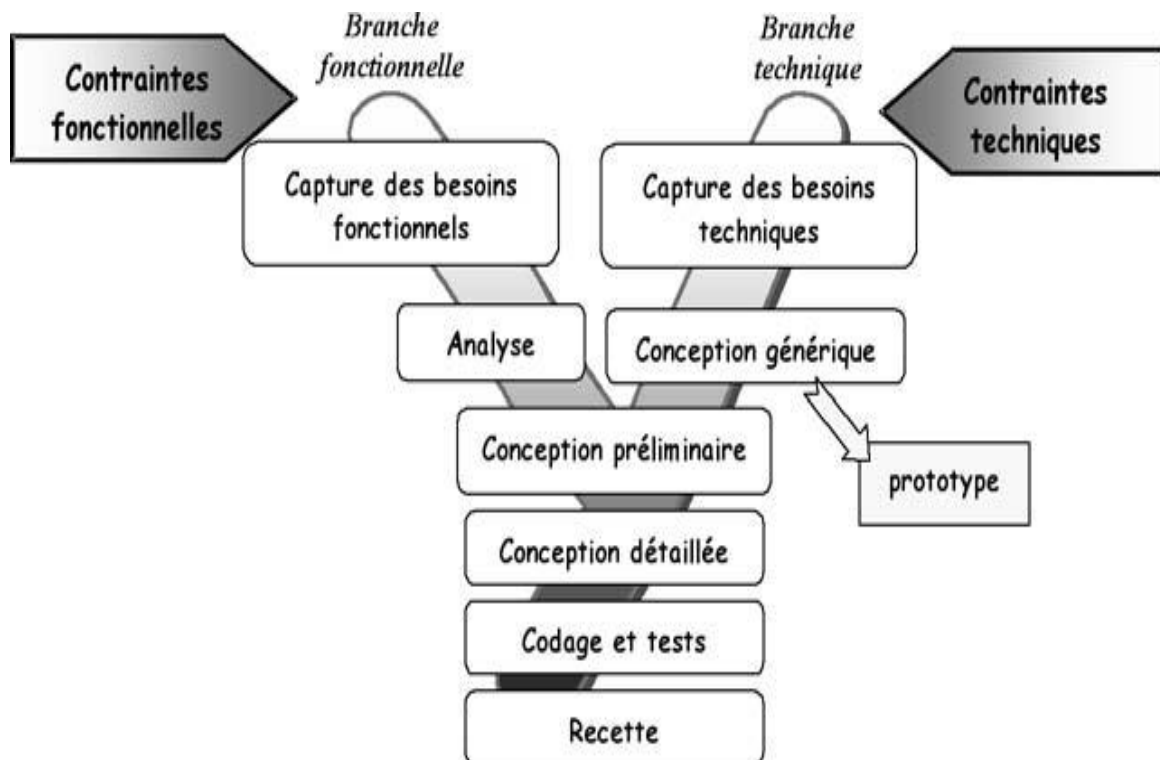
Branche fonctionnelle

Branche technique

Contraintes fonctionnelles

Contraintes techniques

Capture des besoins fonctionnels

Capture des besoins techniques

Analyse

Conception générique

Conception préliminaire

prototype

Conception détaillée

Codage et tests

Recette